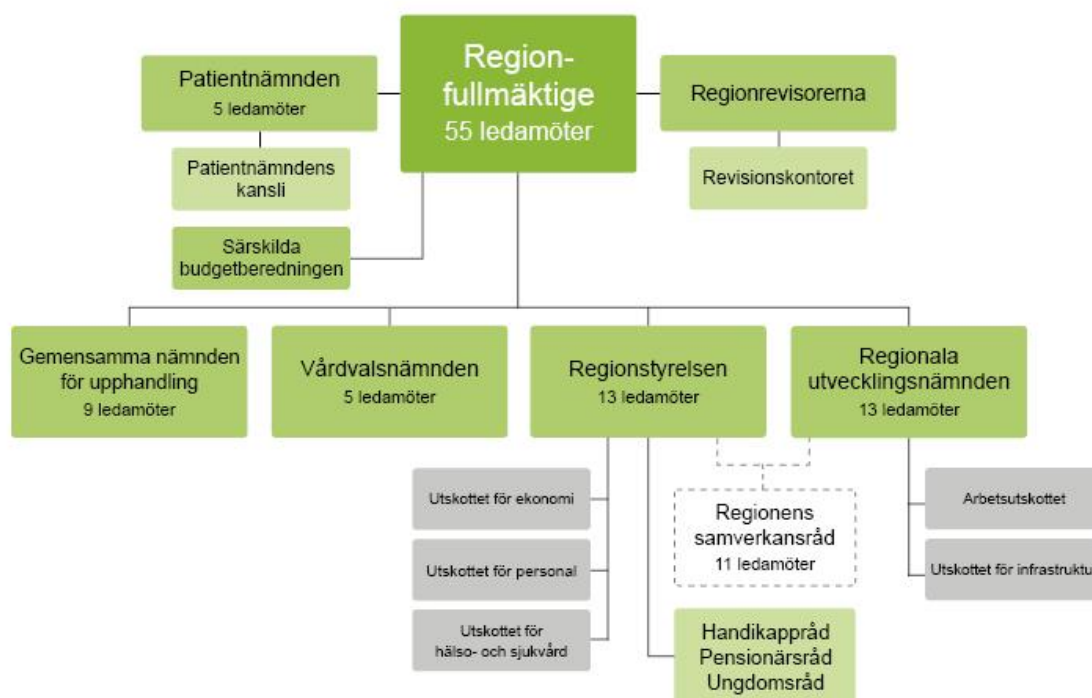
Regionfullmäktige
55 ledamöter

Patientnämnden
5 ledamöter

Patientnämndens kansli

Särskilda budgetberedningen

Regionrevisorerna

Revisionskontoret

Gemensamma nämnden för upphandling
9 ledamöter

Vårdvalsnämnden
5 ledamöter

Regionstyrelsen
13 ledamöter

Regionala utvecklingsnämnden
13 ledamöter

Utskottet för ekonomi

Utskottet för personal

Utskottet för hälso- och sjukvård

Regionens samverkansråd
11 ledamöter

Handikappråd
Pensionärsråd
Ungdomsråd

Arbetsutskottet

Utskottet för infrastruktu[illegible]